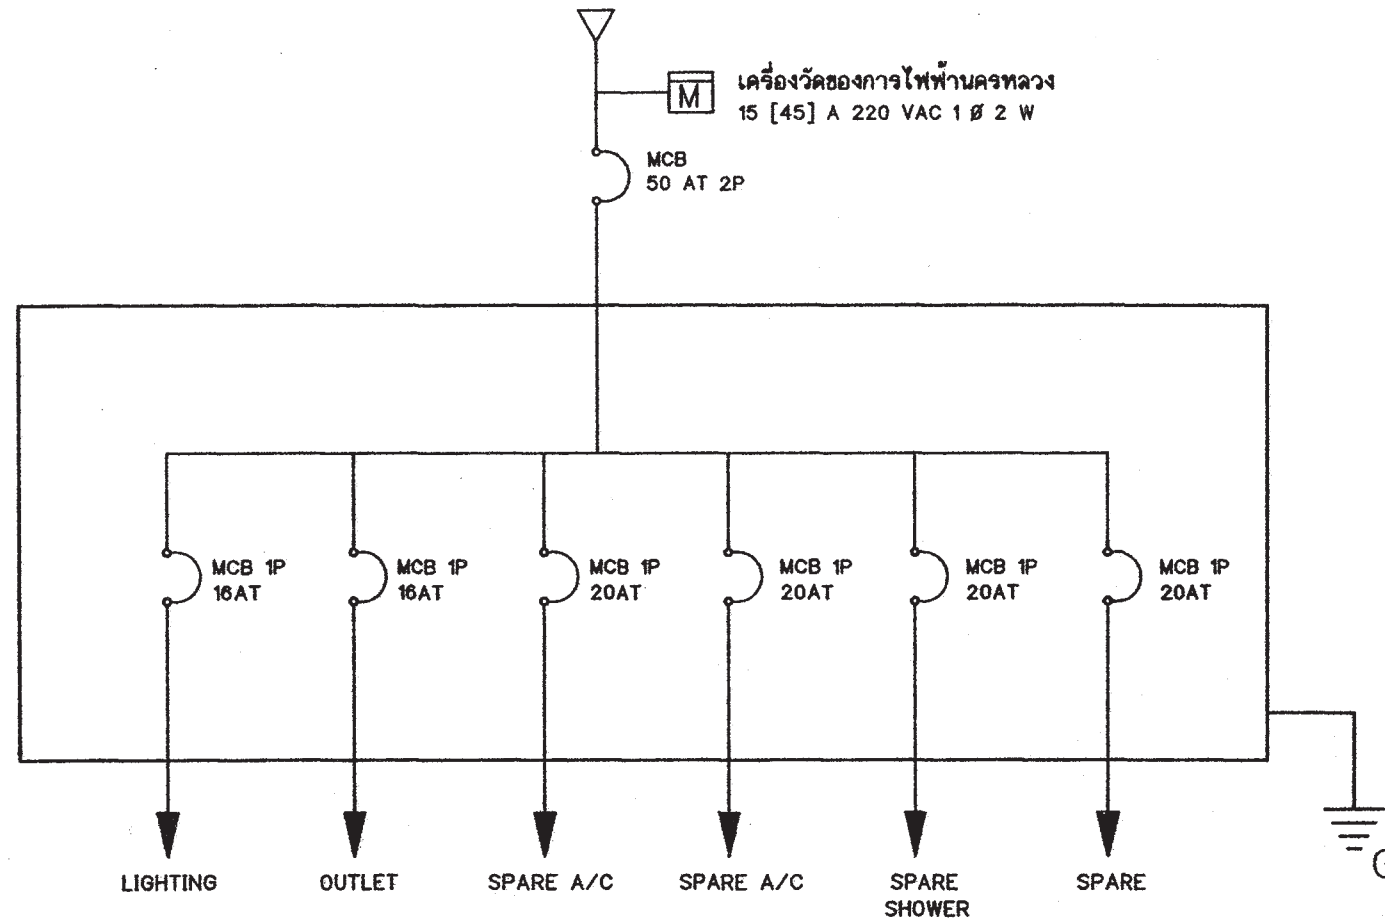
M

เครื่องวัดของการไฟฟ้านครหลวง
15 [45] A 220 VAC 1 Ø 2 W

MCB
50 AT 2P

MCB 1P
16AT

MCB 1P
16AT

MCB 1P
20AT

MCB 1P
20AT

MCB 1P
20AT

MCB 1P
20AT

LIGHTING

OUTLET

SPARE A/C

SPARE A/C

SPARE
SHOWER

SPARE